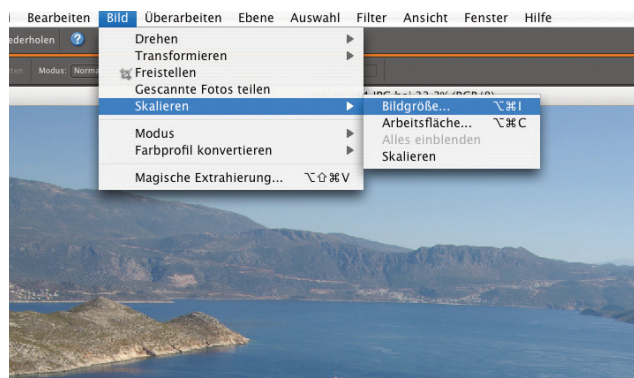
Bearbeiten Bild Überarbeiten Ebene Auswahl Filter Ansicht Fenster Hilfe

ederholen

Modus: Norma

Drehen
Transformieren
Freistellen
Gescannte Fotos teilen
Skalieren
Modus
Farbprofil konvertieren
Magische Extrahierung... ⌥⇧⌘V

Bildgröße... ⌥⌘I
Arbeitsfläche... ⌥⌘C
Alles einblenden
Skalieren

JPG bei 33,3% (RGB/8)